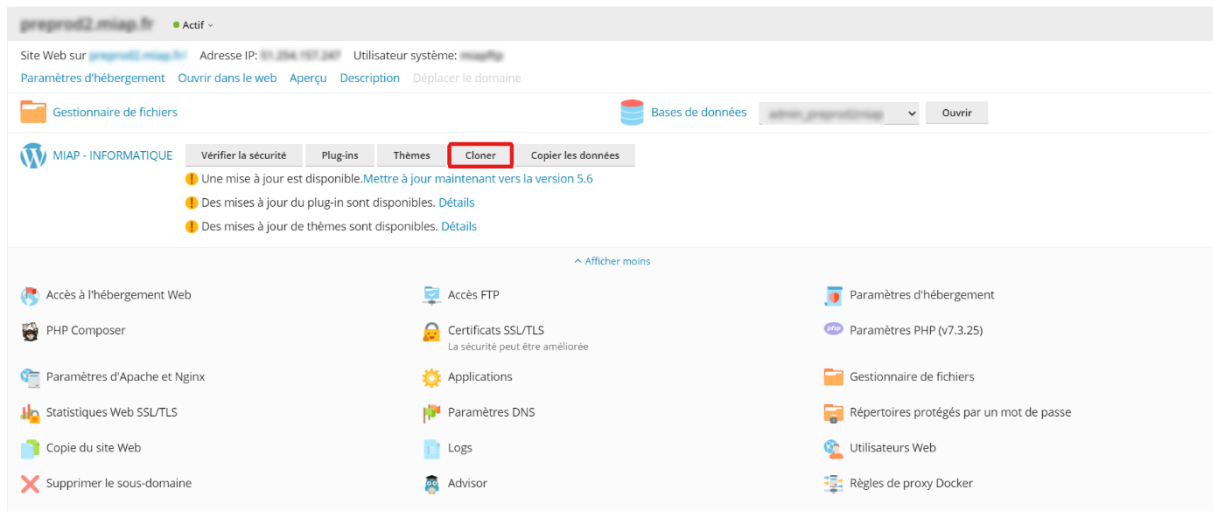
preprod2.miap.fr Actif

Site Web sur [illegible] Adresse IP: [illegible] Utilisateur système: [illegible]

Paramètres d'hébergement Ouvrir dans le web Aperçu Description Déplacer le domaine

Gestionnaire de fichiers

Bases de données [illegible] Ouvrir

MIAP - INFORMATIQUE Vérifier la sécurité Plug-ins Thèmes Cloner Copier les données

Une mise à jour est disponible. Mettre à jour maintenant vers la version 5.6

Des mises à jour du plug-in sont disponibles. Détails

Des mises à jour de thèmes sont disponibles. Détails

Afficher moins

Accès à l'hébergement Web

Accès FTP

Paramètres d'hébergement

PHP Composer

Certificats SSL/TLS
La sécurité peut être améliorée

Paramètres PHP (v7.3.25)

Paramètres d'Apache et Nginx

Applications

Gestionnaire de fichiers

Statistiques Web SSL/TLS

Paramètres DNS

Répertoires protégés par un mot de passe

Copie du site Web

Logs

Utilisateurs Web

Supprimer le sous-domaine

Advisor

Règles de proxy Docker